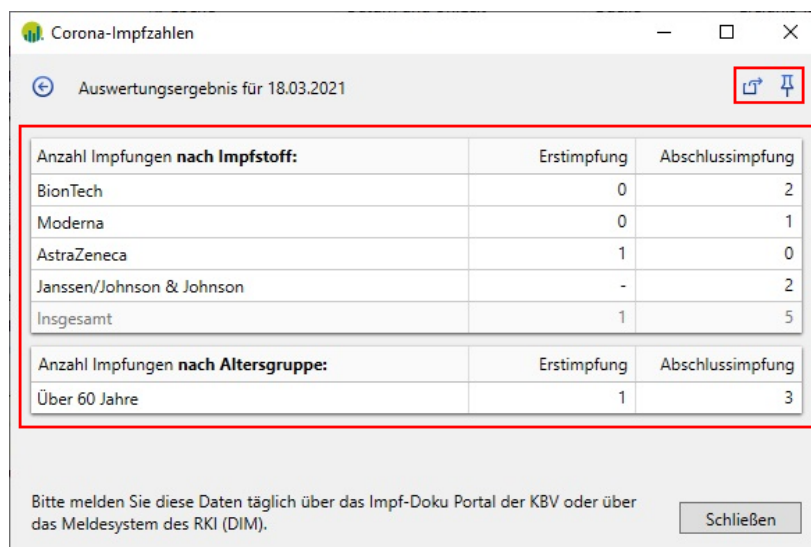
Corona-Impfzahlen

Auswertungsergebnis für 18.03.2021

| Anzahl Impfungen **nach Impfstoff:** | Erstimpfung | Abschlussimpfung |
|---|---|---|
| BionTech | 0 | 2 |
| Moderna | 0 | 1 |
| AstraZeneca | 1 | 0 |
| Janssen/Johnson & Johnson | - | 2 |
| Insgesamt | 1 | 5 |

| Anzahl Impfungen **nach Altersgruppe:** | Erstimpfung | Abschlussimpfung |
|---|---|---|
| Über 60 Jahre | 1 | 3 |

Bitte melden Sie diese Daten täglich über das Impf-Doku Portal der KBV oder über das Meldesystem des RKI (DIM).

Schließen